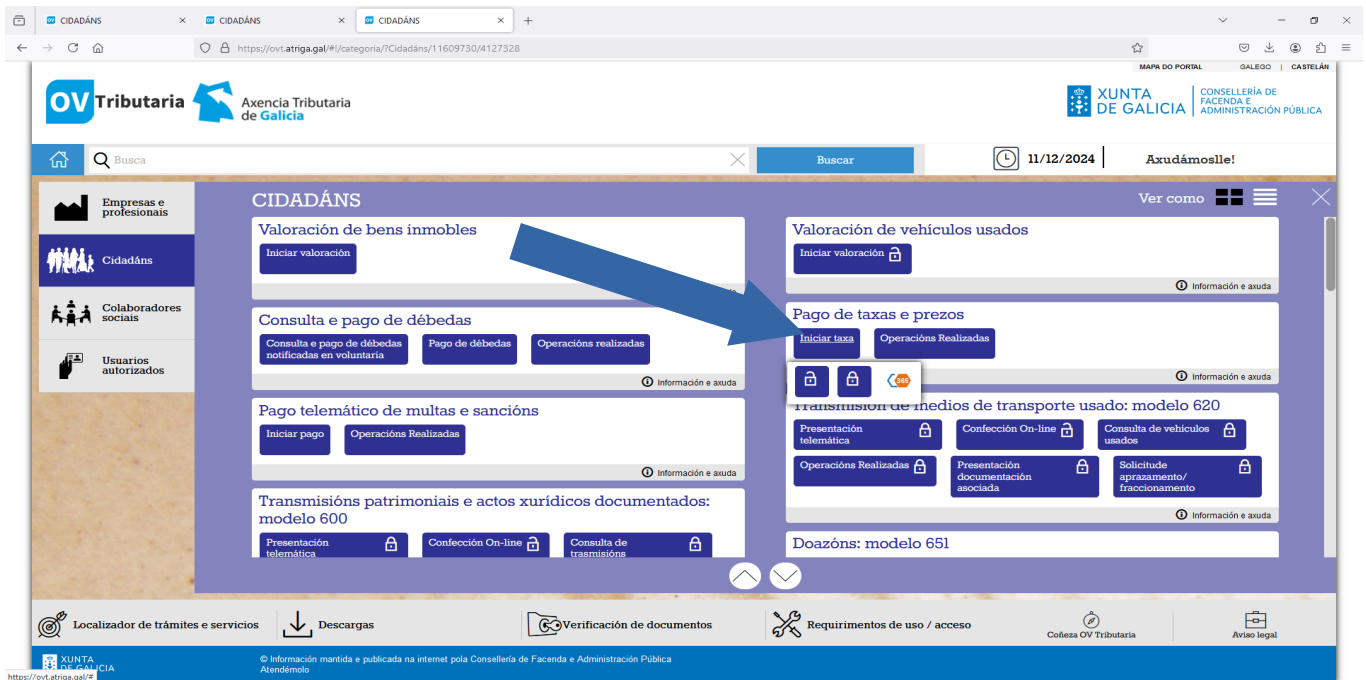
CIDADÁNS
CIDADÁNS
CIDADÁNS
https://ovt.atriga.gal/#!/categoria/?Cidadáns/11609730/4127328

MAPA DO PORTAL GALEGO | CASTELÁN

OV Tributaria Axencia Tributaria de Galicia

XUNTA DE GALICIA CONSELLERÍA DE FACENDA E ADMINISTRACIÓN PÚBLICA

Busca
Buscar
11/12/2024
Axudámoslle!

Empresas e profesionais
Cidadáns
Colaboradores sociais
Usuarios autorizados

CIDADÁNS
Ver como

Valoración de bens inmobles
Iniciar valoración

Valoración de vehículos usados
Iniciar valoración
Información e axuda

Consulta e pago de débedas
Consulta e pago de débedas notificadas en voluntaria
Pago de débedas
Operacións realizadas
Información e axuda

Pago de taxas e prezos
Iniciar taxa
Operacións Realizadas
365
Información e axuda

Pago telemático de multas e sancións
Iniciar pago
Operacións Realizadas
Información e axuda

Transmisión de medios de transporte usado: modelo 620
Presentación telemática
Confección On-line
Consulta de vehículos usados
Operacións Realizadas
Presentación documentación asociada
Solicitude aprazamento/ fraccionamento
Información e axuda

Transmisións patrimoniais e actos xurídicos documentados: modelo 600
Presentación telemática
Confección On-line
Consulta de trasmisións

Doazóns: modelo 651

Localizador de trámites e servicios
Descargas
Verificación de documentos
Requirimentos de uso / acceso
Coñeza OV Tributaria
Aviso legal

XUNTA DE GALICIA
© Información mantida e publicada na internet pola Consellería de Facenda e Administración Pública
Atendémolo
https://ovt.atriga.gal/#